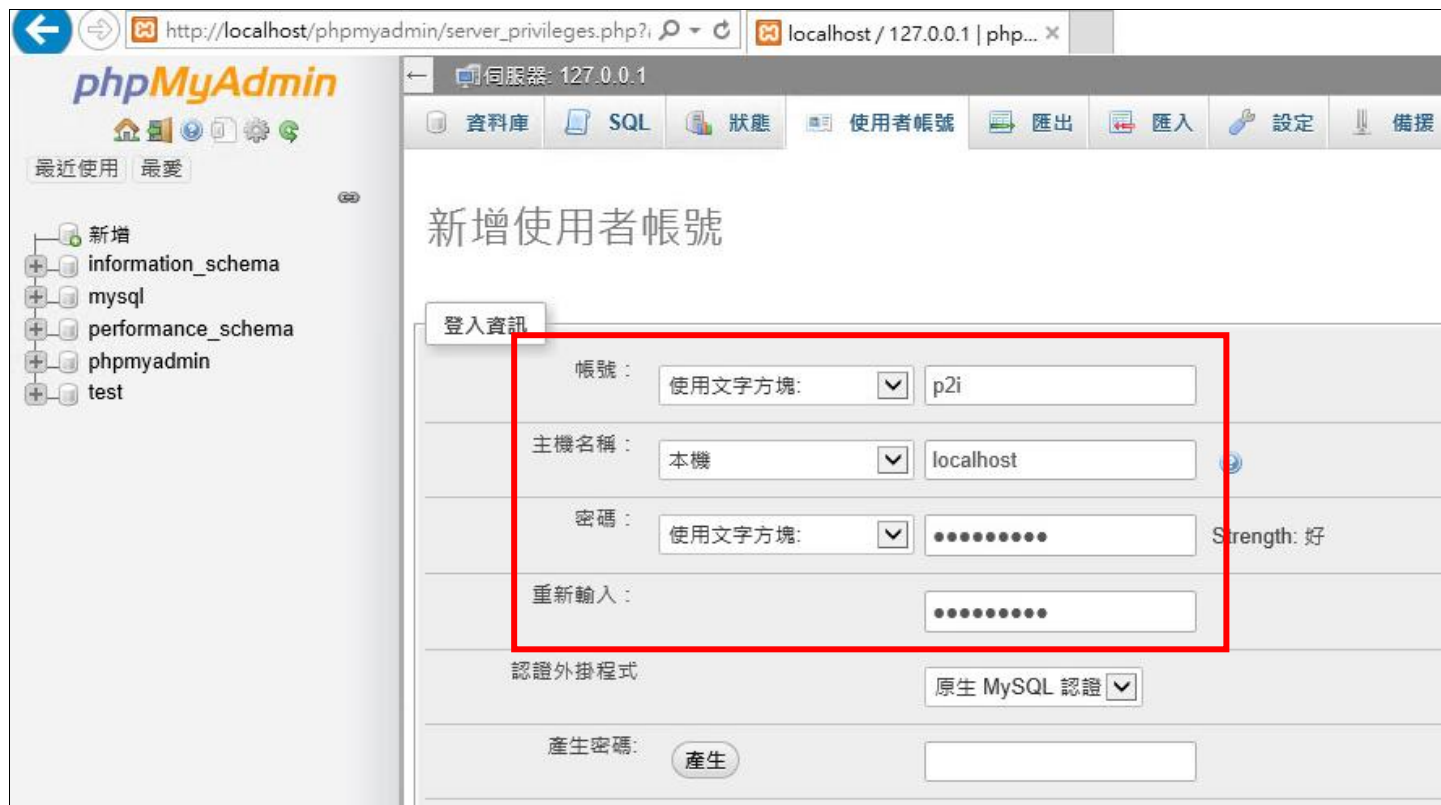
http://localhost/phpmyadmin/server_privileges.php?

localhost / 127.0.0.1 | php... ×

phpMyAdmin

最近使用 最愛

新增
information_schema
mysql
performance_schema
phpmyadmin
test

伺服器: 127.0.0.1

資料庫 SQL 狀態 使用者帳號 匯出 匯入 設定 備援

新增使用者帳號

登入資訊

帳號： 使用文字方塊: p2i

主機名稱： 本機 localhost

密碼： 使用文字方塊: ●●●●●●●●● Strength: 好

重新輸入： ●●●●●●●●●

認證外掛程式 原生 MySQL 認證

產生密碼: 產生